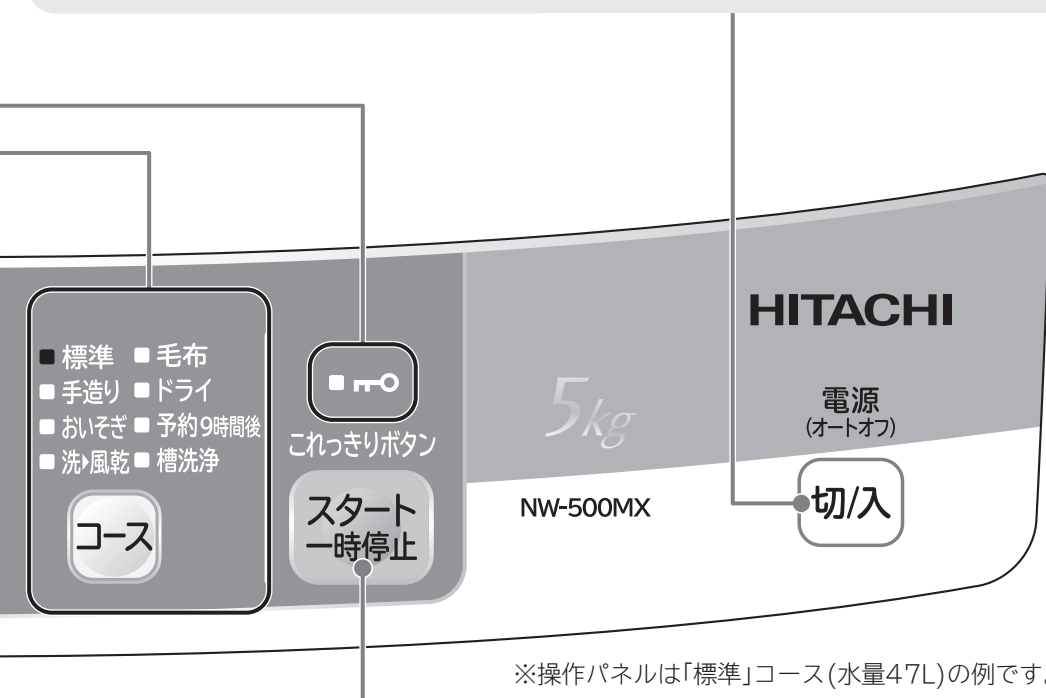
■標準 ■毛布
■手造り ■ドライ
■おいそぎ ■予約9時間後
■洗▸風乾 ■槽洗浄

コース

■

これっきりボタン

スタート
一時停止

5kg

NW-500MX

HITACHI

電源
(オートオフ)

切/入

※操作パネルは「標準」コース(水量47L)の例です。